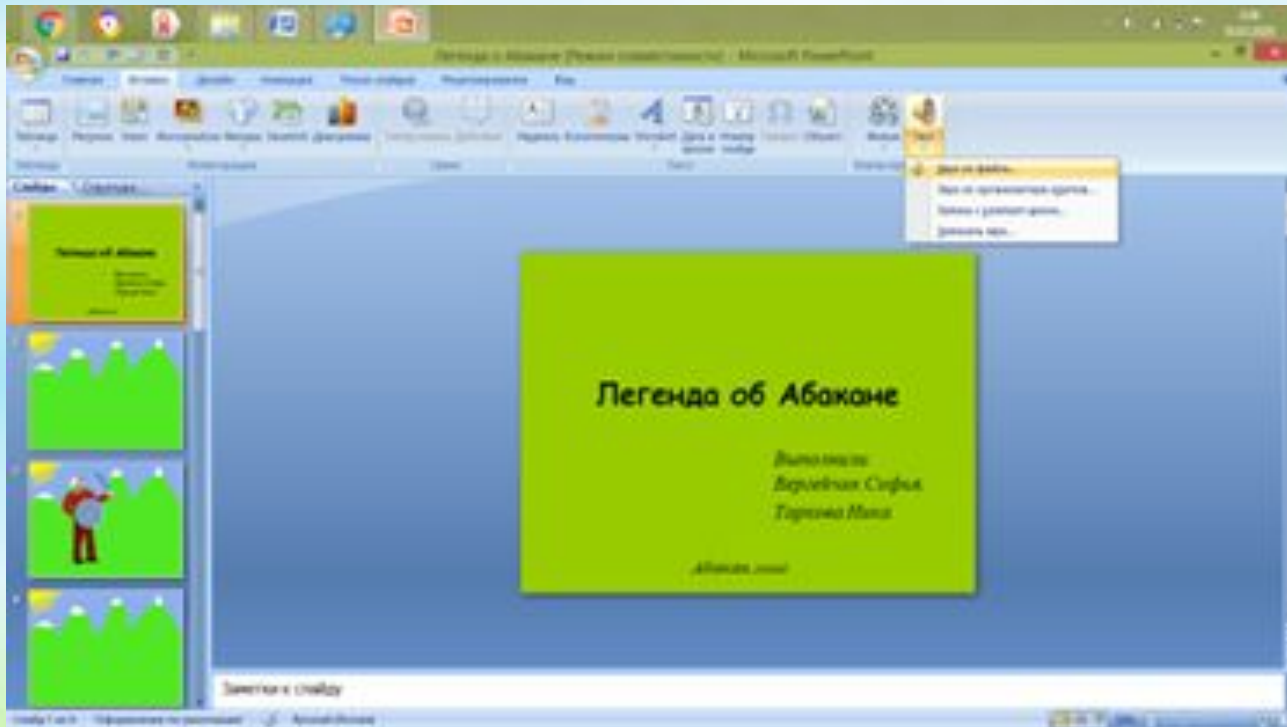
Легенда об Абакане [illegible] - Microsoft PowerPoint

Главная Вставка Дизайн Анимация Показ слайдов Рецензирование Вид

Таблица Рисунок Клип Фотоальбом Фигуры SmartArt Диаграмма Гиперссылка Действие Надпись Колонтитулы WordArt Дата и время Номер слайда Символ Объект Фильм Звук

Таблицы Иллюстрации Связи Текст

Звук из файла...
Звук из организатора клипов...
Запись с компакт-диска...
Записать звук...

Слайды Структура

Легенда об Абакане

Выполнили:
Вергейчик София
Тарасова Ника

Абакан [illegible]

Заметки к слайду

Слайд 1 из 8 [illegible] Русский (Россия)